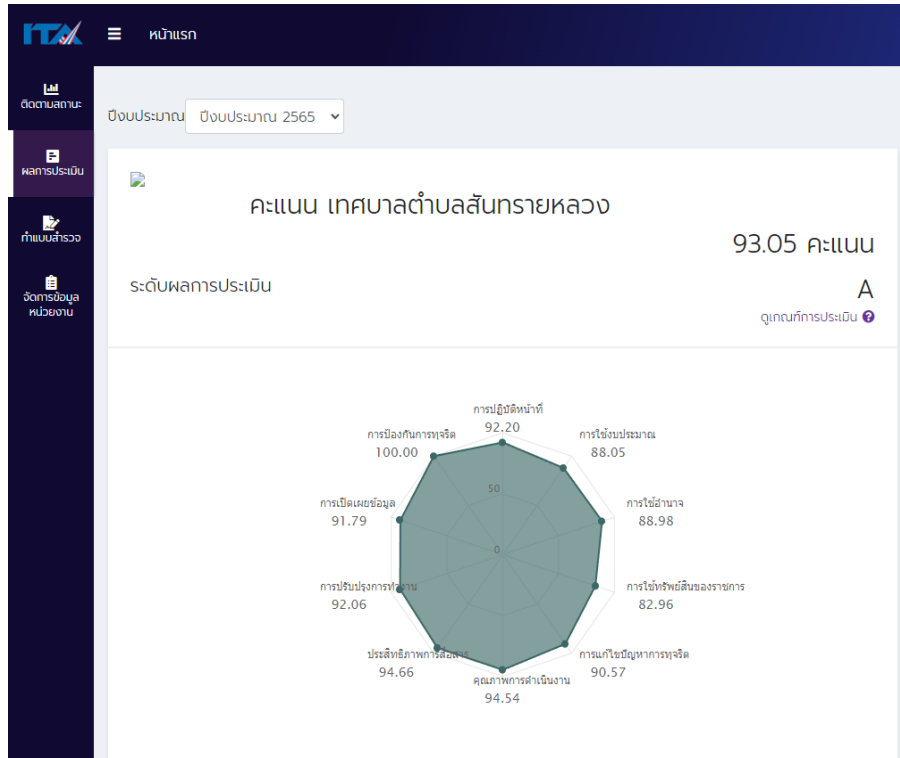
ITA
หน้าแรก

ติดตามสถานะ

ผลการประเมิน

ทำแบบสำรวจ

จัดการข้อมูลหน่วยงาน

ปีงบประมาณ ปีงบประมาณ 2565

คะแนน เทศบาลตำบลสันทรายหลวง

93.05 คะแนน

ระดับผลการประเมิน

A

ดูเกณฑ์การประเมิน

การปฏิบัติหน้าที่
92.20

การใช้งบประมาณ
88.05

การใช้อำนาจ
88.98

การใช้ทรัพย์สินของราชการ
82.96

การแก้ไขปัญหาการทุจริต
90.57

คุณภาพการดำเนินงาน
94.54

ประสิทธิภาพการสื่อสาร
94.66

การปรับปรุงการทำงาน
92.06

การเปิดเผยข้อมูล
91.79

การป้องกันการทุจริต
100.00

50

0